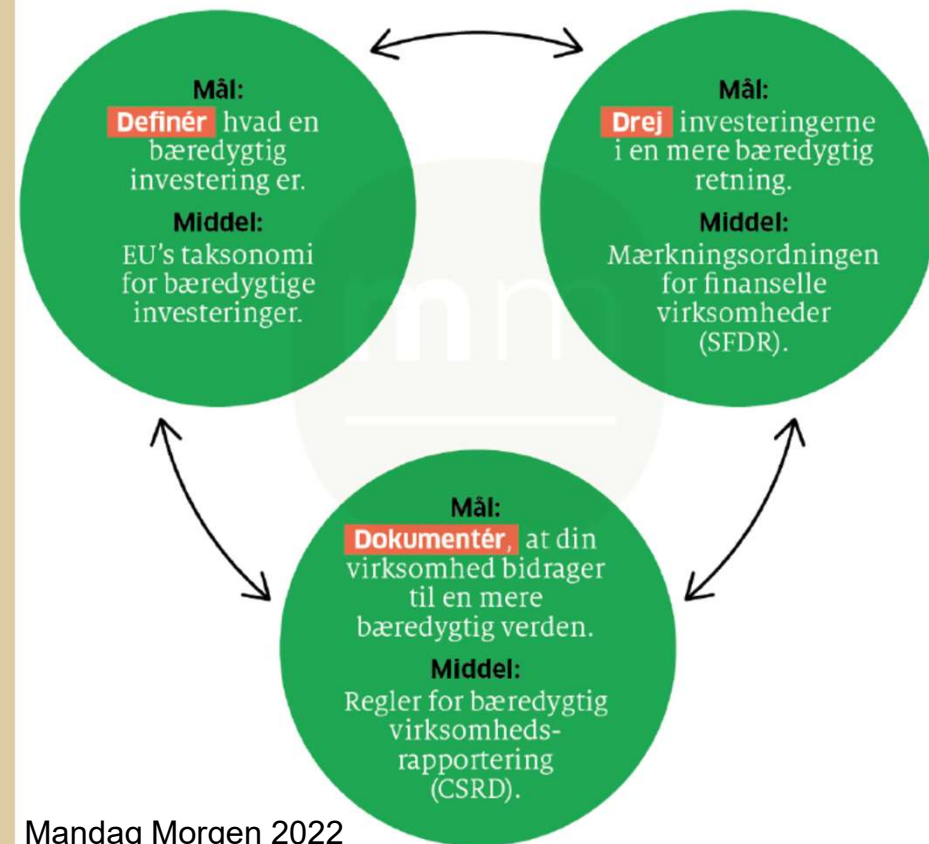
Mål:
Definér hvad en bæredygtig investering er.
Middel:
EU's taksonomi for bæredygtige investeringer.

Mål:
Drej investeringerne i en mere bæredygtig retning.
Middel:
Mærkningsordningen for finanselle virksomheder (SFDR).

Mål:
Dokumentér, at din virksomhed bidrager til en mere bæredygtig verden.
Middel:
Regler for bæredygtig virksomhedsrapportering (CSRD).

Mandag Morgen 2022